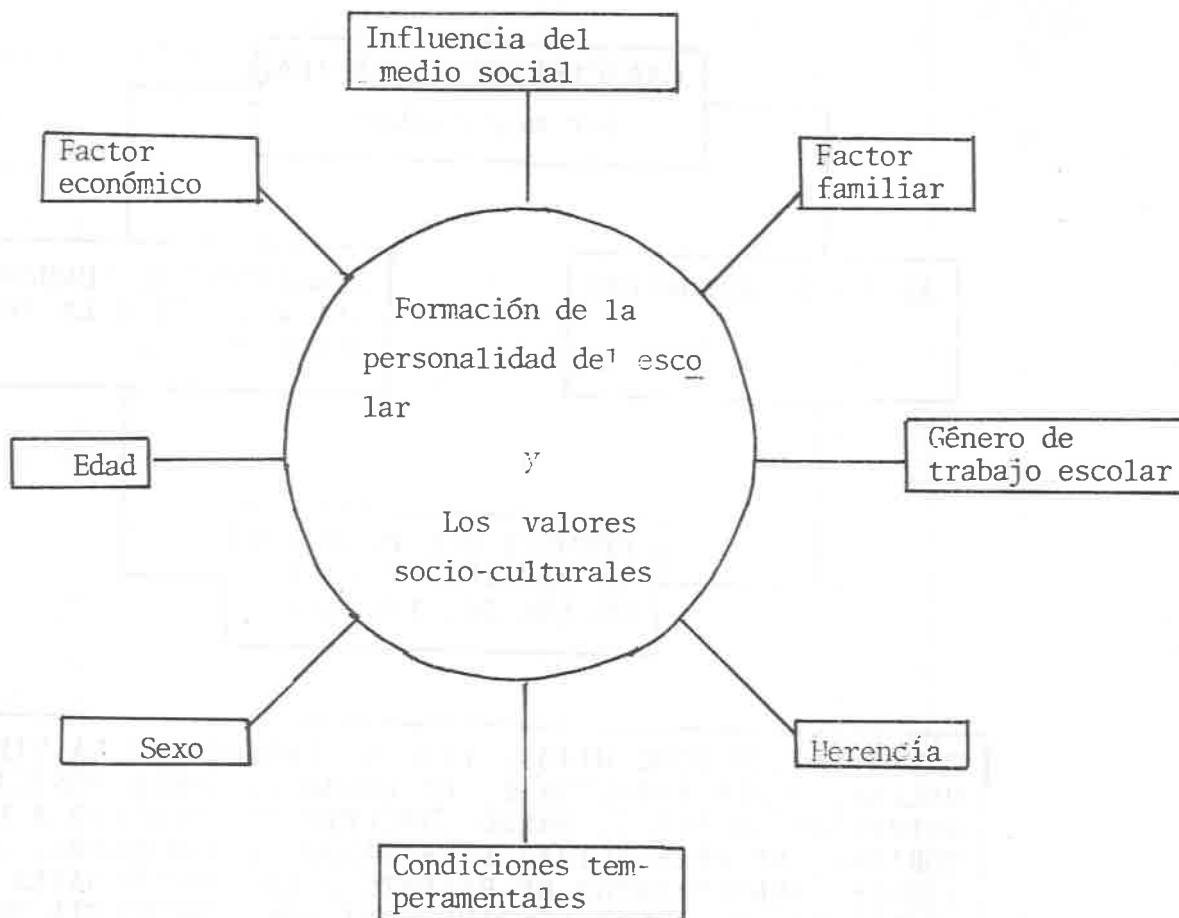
Influencia del medio social

Factor económico

Factor familiar

Formación de la personalidad del escolar

y

Los valores socio-culturales

Edad

Género de trabajo escolar

Sexo

Herencia

Condiciones temperamentales